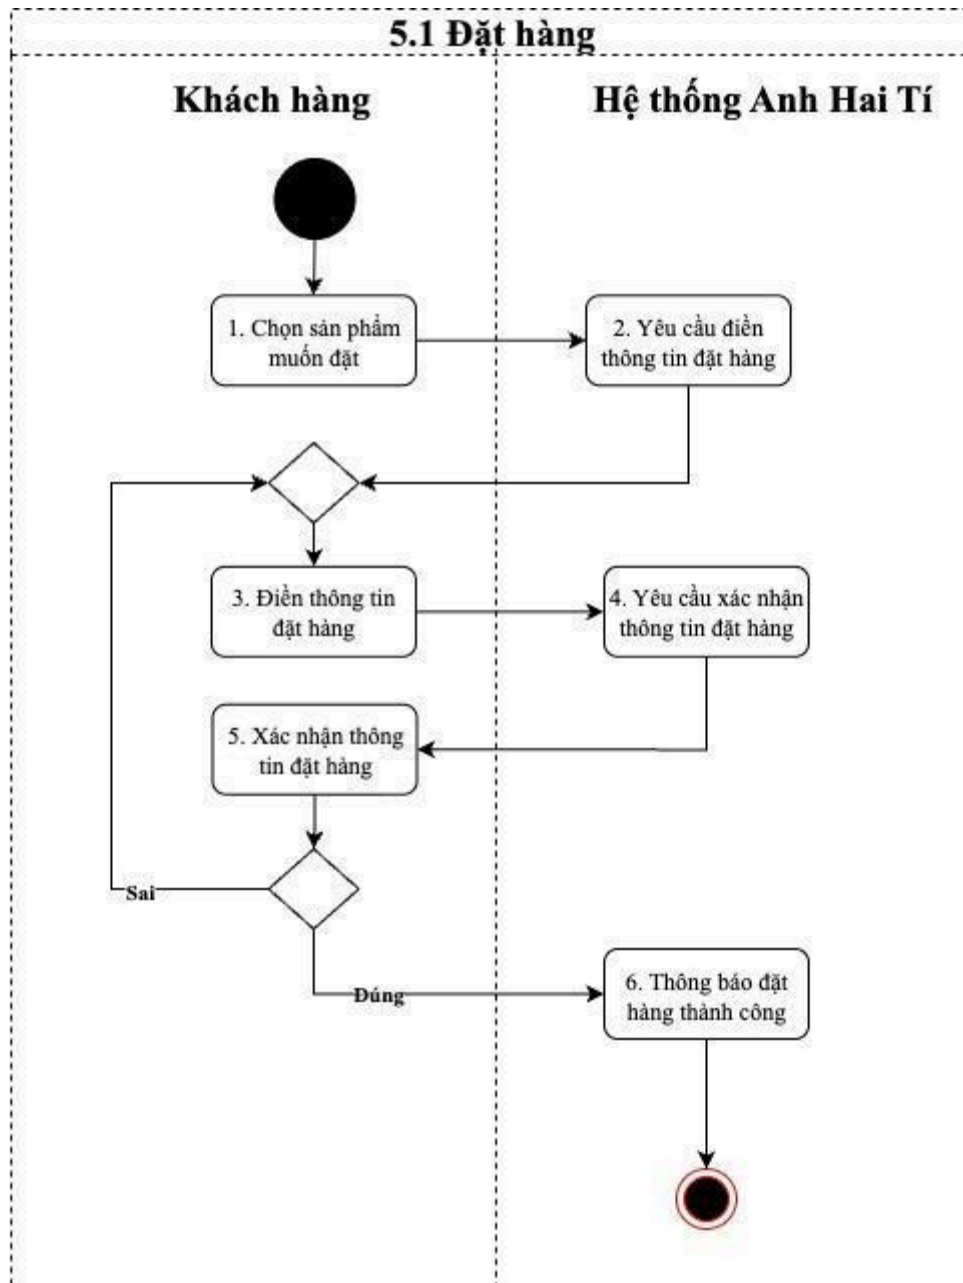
5.1 Đặt hàng

Khách hàng

Hệ thống Anh Hai Tí

1. Chọn sản phẩm muốn đặt

2. Yêu cầu điền thông tin đặt hàng

3. Điền thông tin đặt hàng

4. Yêu cầu xác nhận thông tin đặt hàng

5. Xác nhận thông tin đặt hàng

Sai

Đúng

6. Thông báo đặt hàng thành công